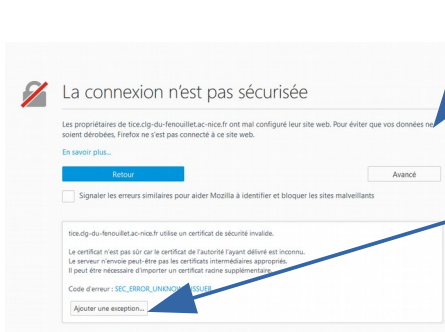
La connexion n'est pas sécurisée

Les propriétaires de tice.clg-du-fenouillet.ac-nice.fr ont mal configuré leur site web. Pour éviter que vos données ne soient dérobées, Firefox ne s'est pas connecté à ce site web.

En savoir plus…

Retour

Avancé

Signaler les erreurs similaires pour aider Mozilla à identifier et bloquer les sites malveillants

tice.clg-du-fenouillet.ac-nice.fr utilise un certificat de sécurité invalide.

Le certificat n'est pas sûr car le certificat de l'autorité l'ayant délivré est inconnu.
Le serveur n'envoie peut-être pas les certificats intermédiaires appropriés.
Il peut être nécessaire d'importer un certificat racine supplémentaire.

Code d'erreur : SEC_ERROR_UNKNOWN_ISSUER

Ajouter une exception…